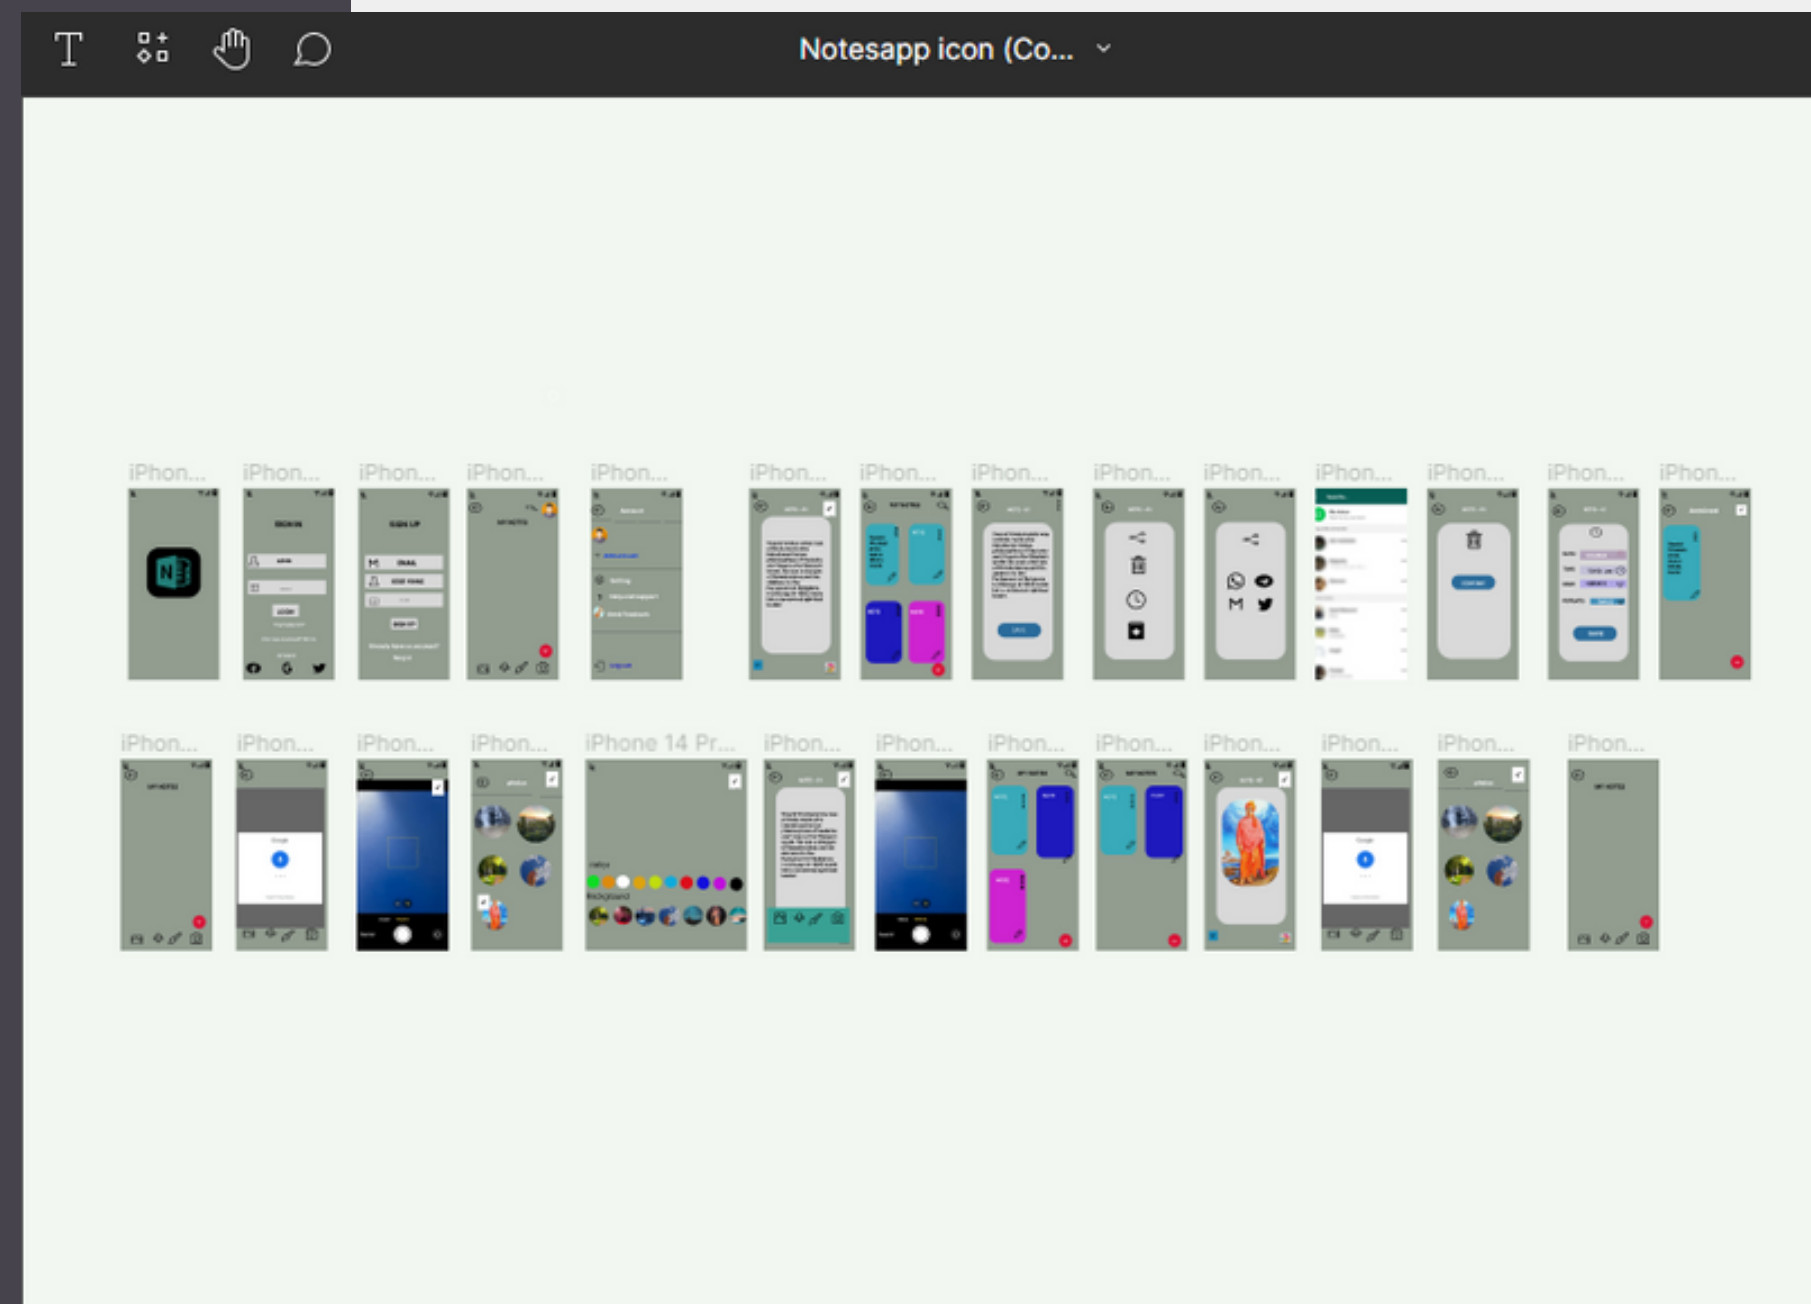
Notesapp icon (Co...

iPhon... iPhon... iPhon... iPhon... iPhon... iPhon... iPhon... iPhon... iPhon... iPhon... iPhon... iPhon... iPhon... iPhon...

iPhon... iPhon... iPhon... iPhon... iPhone 14 Pr... iPhon... iPhon... iPhon... iPhon... iPhon... iPhon... iPhon... iPhon...